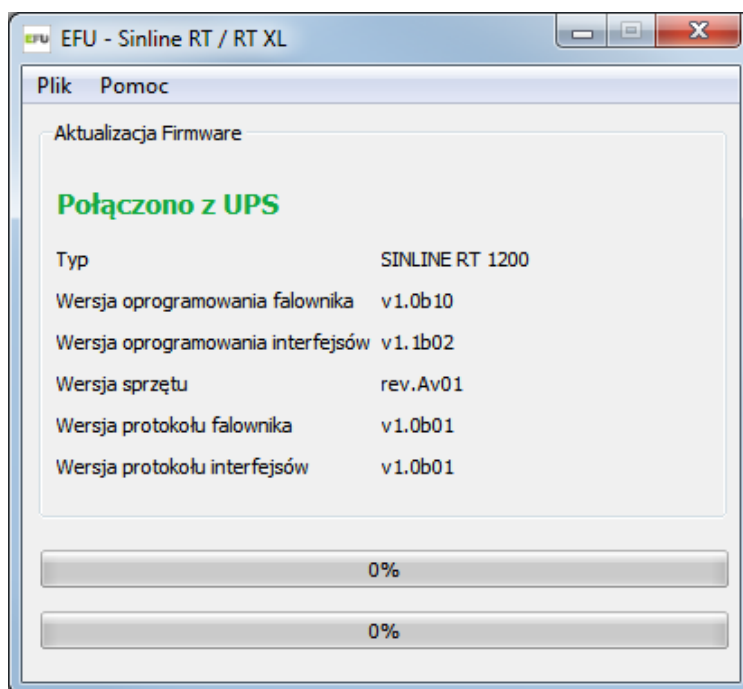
EFU EFU - Sinline RT / RT XL

Plik Pomoc

Aktualizacja Firmware

Połączono z UPS

| | |
|---|---|
| Typ | SINLINE RT 1200 |
| Wersja oprogramowania falownika | v1.0b10 |
| Wersja oprogramowania interfejsów | v1.1b02 |
| Wersja sprzętu | rev.Av01 |
| Wersja protokołu falownika | v1.0b01 |
| Wersja protokołu interfejsów | v1.0b01 |

0%

0%